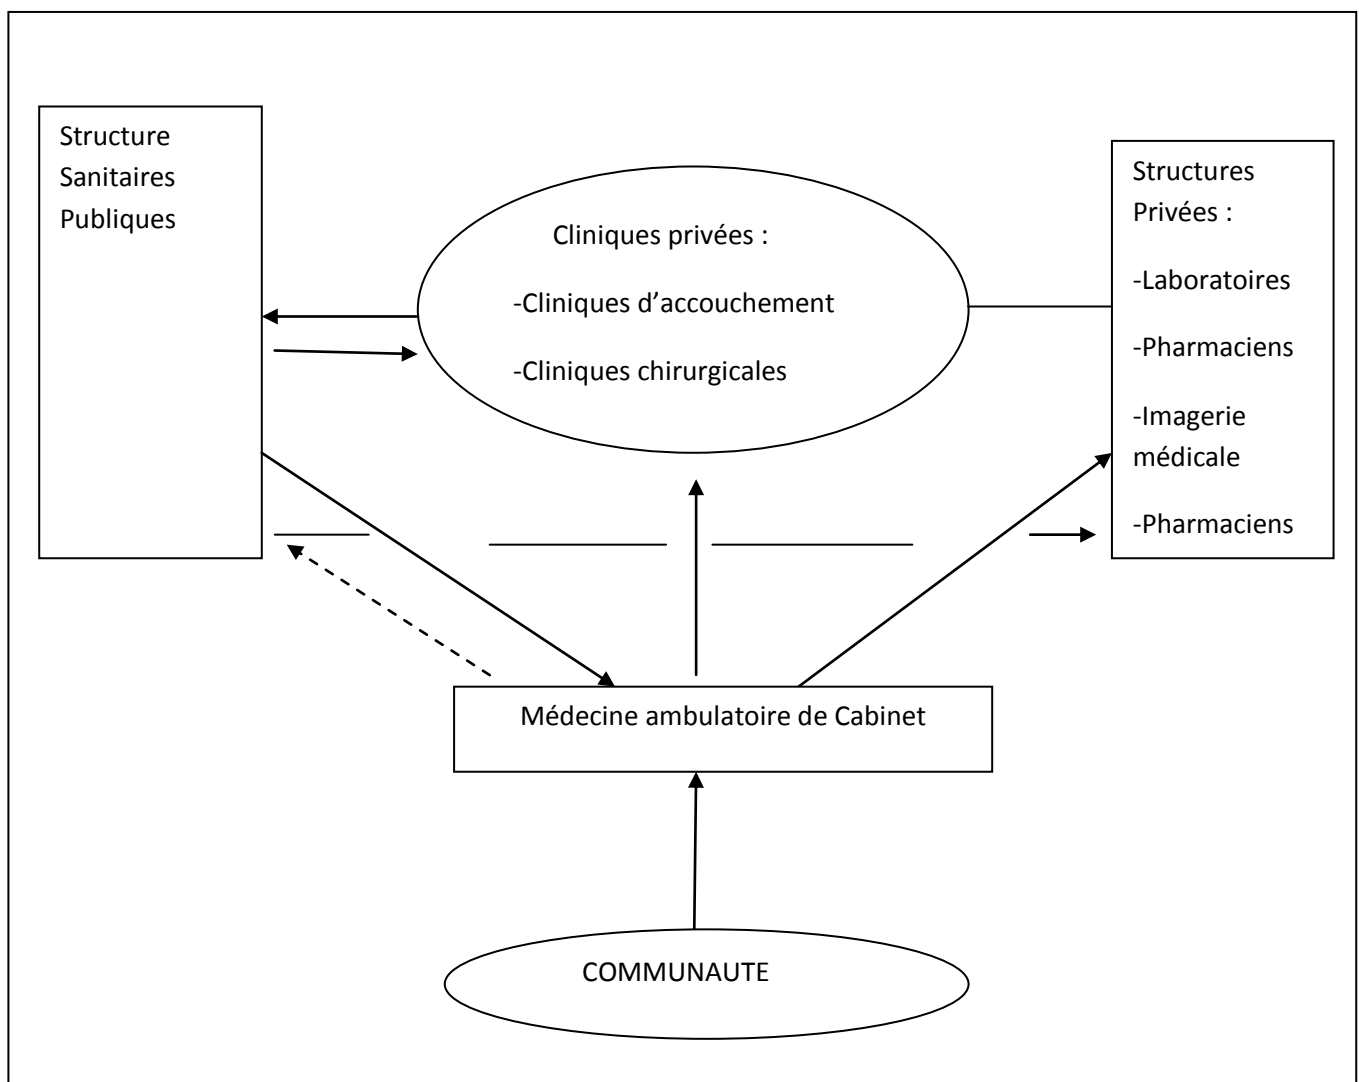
Structure Sanitaires Publiques

Cliniques privées :

-Cliniques d'accouchement

-Cliniques chirurgicales

Structures Privées :

-Laboratoires

-Pharmaciens

-Imagerie médicale

-Pharmaciens

Médecine ambulatoire de Cabinet

COMMUNAUTE